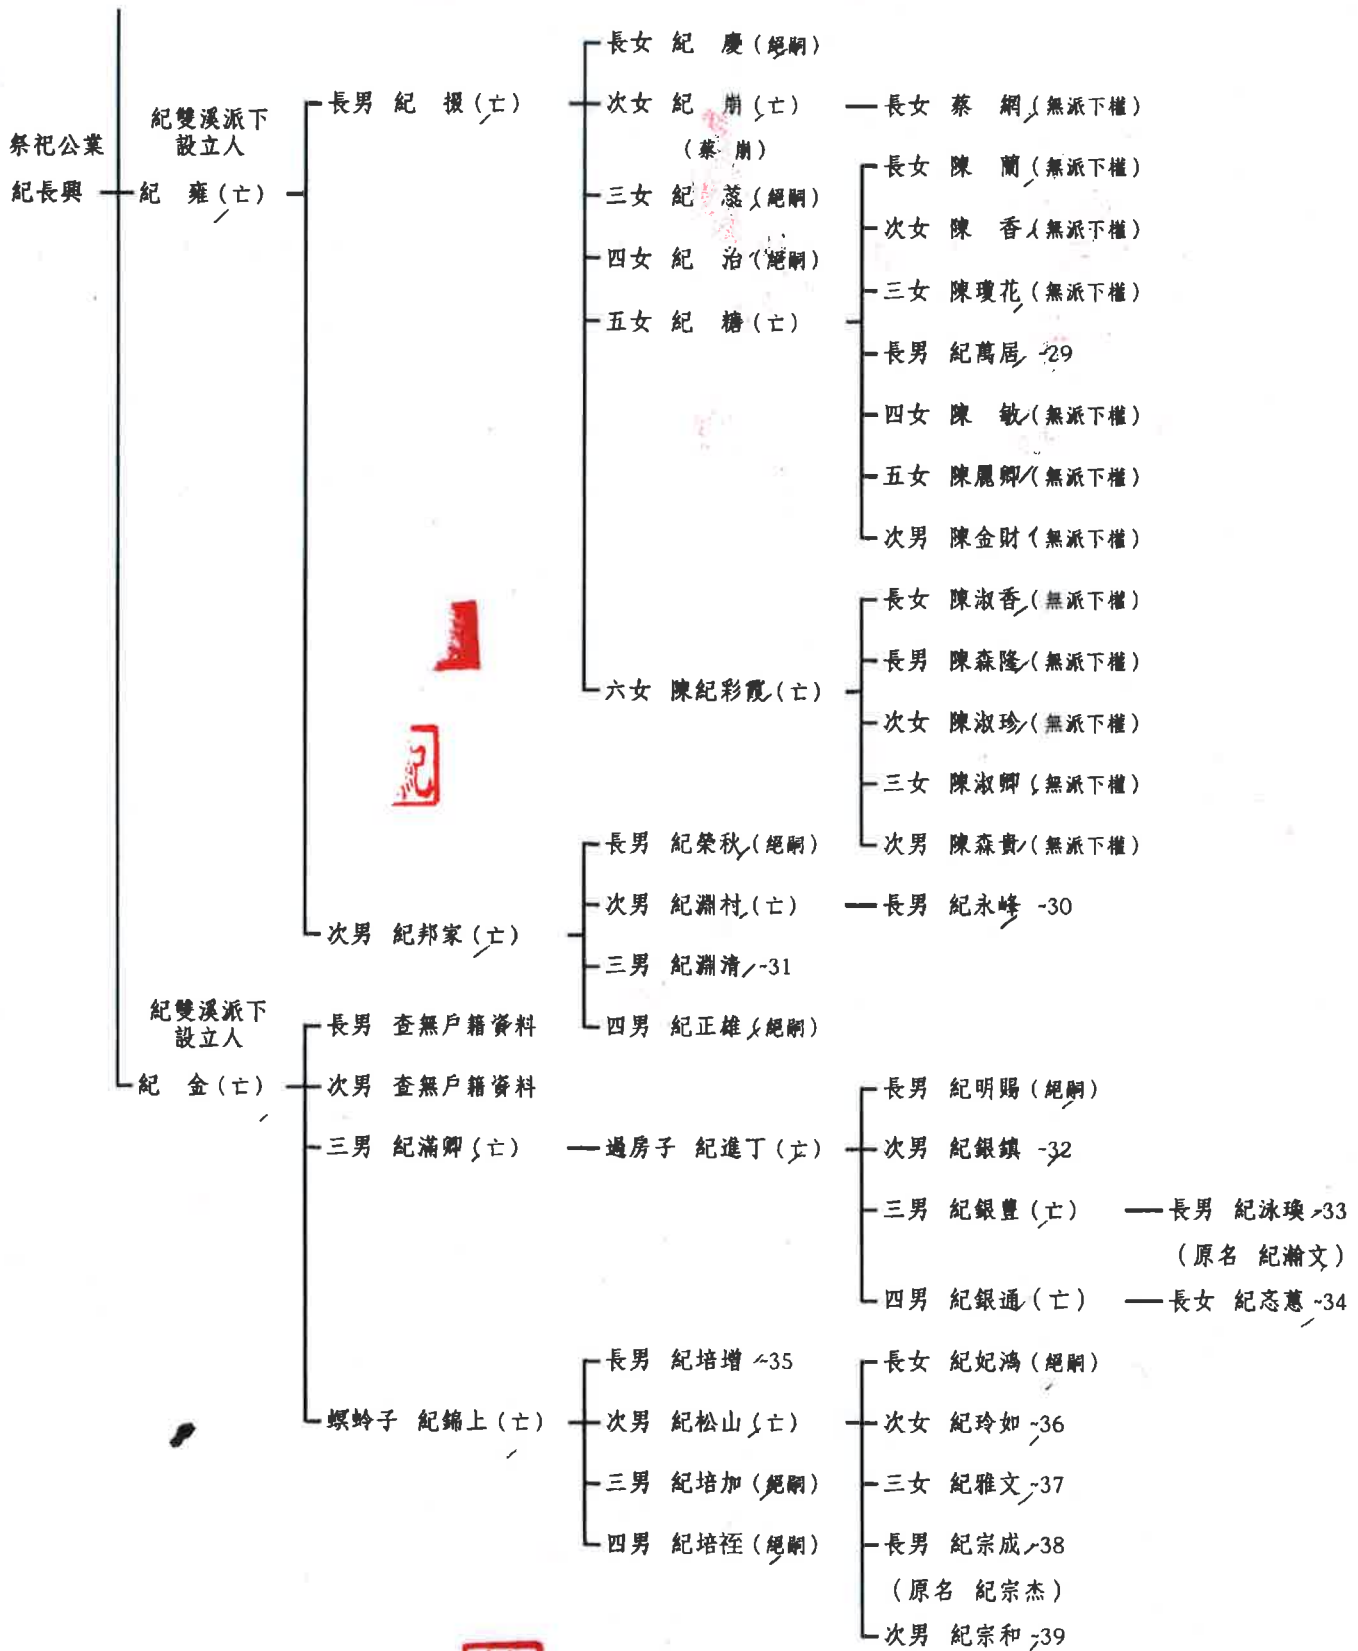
祭祀公業
紀長興

紀雙溪派下
設立人
紀　雍（亡）

長男　紀　拔（亡）
長女　紀　慶（絕嗣）
次女　紀　崩（亡）
（蔡　崩）
長女　蔡　網（無派下權）
三女　紀　蕊（絕嗣）
四女　紀　治（絕嗣）
五女　紀　犒（亡）
長女　陳　蘭（無派下權）
次女　陳　香（無派下權）
三女　陳瓊花（無派下權）
長男　紀萬居 -29
四女　陳　敏（無派下權）
五女　陳麗卿（無派下權）
次男　陳金財（無派下權）
六女　陳紀彩霞（亡）
長女　陳淑香（無派下權）
長男　陳森隆（無派下權）
次女　陳淑珍（無派下權）
三女　陳淑卿（無派下權）
次男　陳森貴（無派下權）

次男　紀邦家（亡）
長男　紀榮秋（絕嗣）
次男　紀淵村（亡）
長男　紀永峰 -30
三男　紀淵清 -31
四男　紀正雄（絕嗣）

紀雙溪派下
設立人
紀　金（亡）

長男　查無戶籍資料
次男　查無戶籍資料
三男　紀滿卿（亡）
過房子　紀進丁（亡）
長男　紀明賜（絕嗣）
次男　紀銀鎮 -32
三男　紀銀豊（亡）
長男　紀泳瑛 -33
（原名　紀瀚文）
四男　紀銀通（亡）
長女　紀忞蕙 -34

螟蛉子　紀錦上（亡）
長男　紀培增 -35
次男　紀松山（亡）
長女　紀妃鴻（絕嗣）
次女　紀玲如 -36
三女　紀雅文 -37
長男　紀宗成 -38
（原名　紀宗杰）
次男　紀宗和 -39
三男　紀培加（絕嗣）
四男　紀培径（絕嗣）